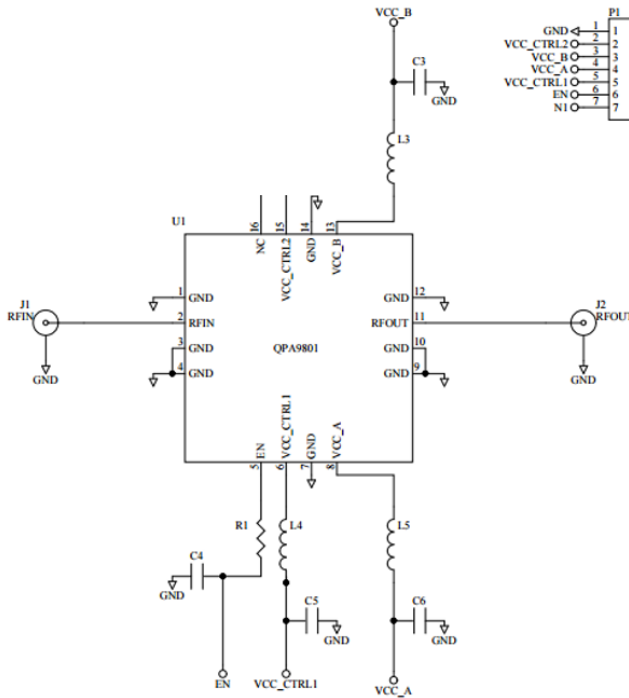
VCC_B

C3
GND

L3

P1
GND 1 1
VCC_CTRL2 2 2
VCC_B 3 3
VCC_A 4 4
VCC_CTRL1 5 5
EN 6 6
N1 7 7

U1
16 NC
15 VCC_CTRL2
14 GND
13 VCC_B

J1
RFIN
GND

1 GND
2 RFIN
3 GND
4 GND

QPA9801

12 GND
11 RFOUT
10 GND
9 GND

J2
RFOUT
GND

5 EN
6 VCC_CTRL1
7 GND
8 VCC_A

R1
C4
GND
L4
C5
GND
L5
C6
GND

EN
VCC_CTRL1
VCC_A